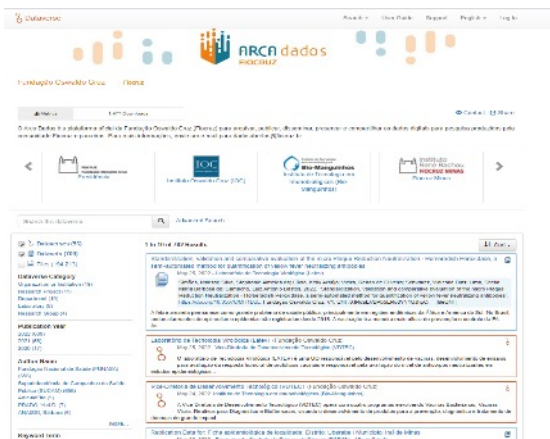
Dataverse

ARCA dados FIOCRUZ

Fundação Oswaldo Cruz

Instituto Oswaldo Cruz (IOC)

Bio-Manguinhos

Search this dataverse

Advanced Search

Dataverse Category

Publication Year

Author Name

Keyword Term

1 to 10 of 182 Results

Laboratório de Tecnologia Virológica (LATEV) - Fundação Oswaldo Cruz

Vice-Diretoria de Desenvolvimento Tecnológico (VDTEC) - Fundação Oswaldo Cruz

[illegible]